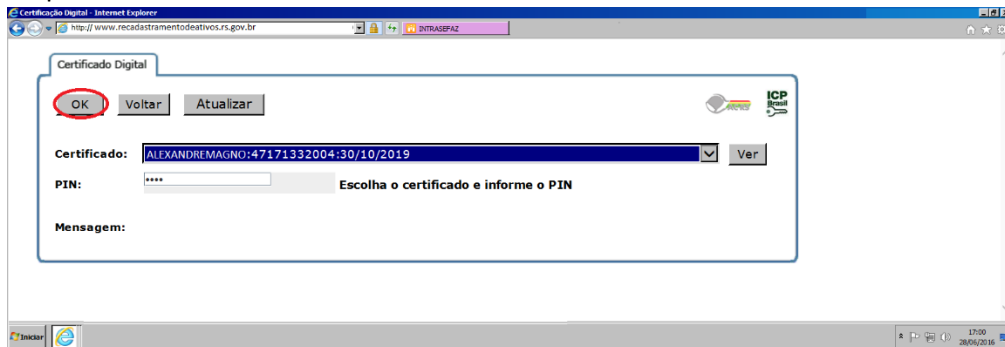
Certificação Digital - Internet Explorer

http://www.recadastramentodeativos.rs.gov.br

INTRASEFAZ

Certificado Digital

OK Voltar Atualizar

ICP Brasil

Certificado: ALEXANDREMAGNO:47171332004:30/10/2019 Ver

PIN: •••• Escolha o certificado e informe o PIN

Mensagem:

Iniciar

17:00
28/06/2016